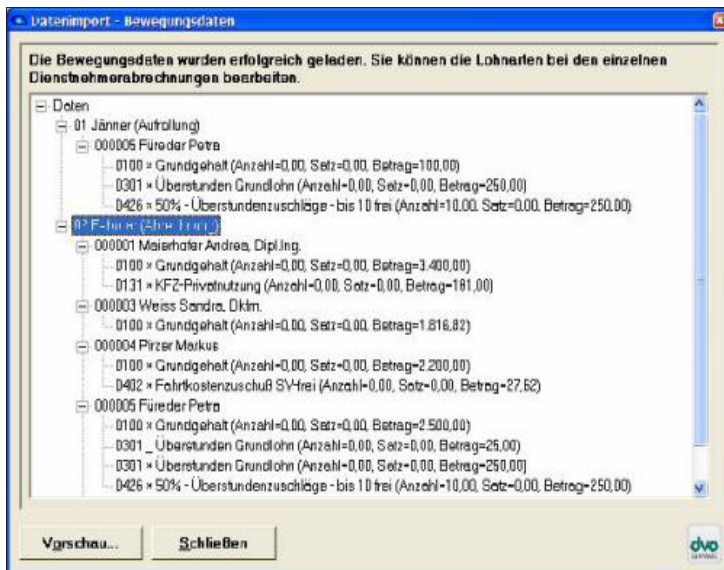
Datenimport - Bewegungsdaten

Die Bewegungsdaten wurden erfolgreich geladen. Sie können die Lohnarten bei den einzelnen Dienstnehmerabrechnungen bearbeiten.

Daten
01 Jänner (Aufrollung)
000005 Füreder Petra
0100 × Grundgehalt (Anzahl=0,00, Satz=0,00, Betrag=100,00)
0301 × Überstunden Grundlohn (Anzahl=0,00, Satz=0,00, Betrag=250,00)
0426 × 50% - Überstundenzuschläge - bis 10 frei (Anzahl=10,00, Satz=0,00, Betrag=250,00)
02 Februar (Abrechnung)
000001 Maierhofer Andrea, Dipl.Ing.
0100 × Grundgehalt (Anzahl=0,00, Satz=0,00, Betrag=3.400,00)
0131 × KFZ-Privatnutzung (Anzahl=0,00, Satz=0,00, Betrag=181,00)
000003 Weiss Sandra, Dkfm.
0100 × Grundgehalt (Anzahl=0,00, Satz=0,00, Betrag=1.816,82)
000004 Pirzer Markus
0100 × Grundgehalt (Anzahl=0,00, Satz=0,00, Betrag=2.200,00)
0402 × Fahrtkostenzuschuß SV-frei (Anzahl=0,00, Satz=0,00, Betrag=27,62)
000005 Füreder Petra
0100 × Grundgehalt (Anzahl=0,00, Satz=0,00, Betrag=2.500,00)
0301 _ Überstunden Grundlohn (Anzahl=0,00, Satz=0,00, Betrag=25,00)
0301 × Überstunden Grundlohn (Anzahl=0,00, Satz=0,00, Betrag=250,00)
0426 × 50% - Überstundenzuschläge - bis 10 frei (Anzahl=10,00, Satz=0,00, Betrag=250,00)

Vorschau...
Schließen
dvo